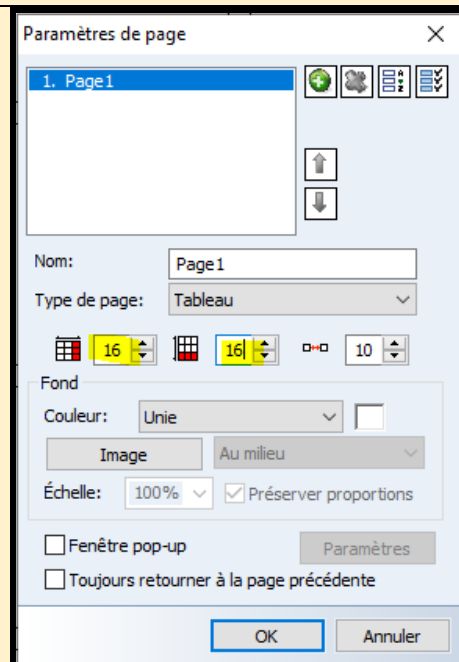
Paramètres de page

1. Page1

Nom: Page1

Type de page: Tableau

16 16 10

Fond

Couleur: Unie

Image Au milieu

Échelle: 100% Préserver proportions

Fenêtre pop-up

Paramètres

Toujours retourner à la page précédente

OK Annuler